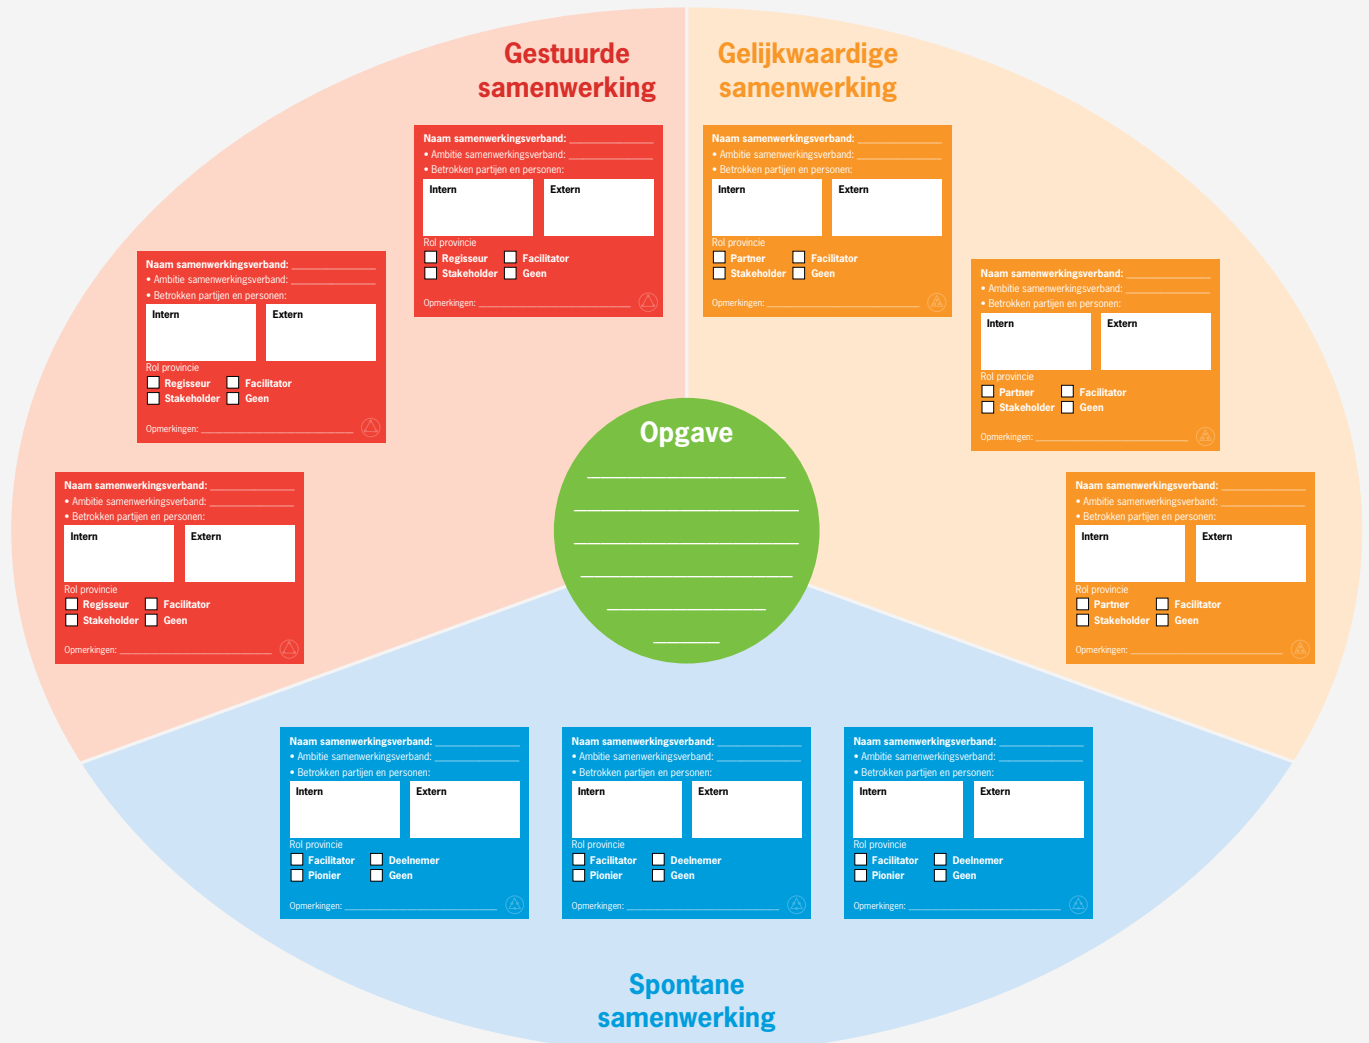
Gestuurde samenwerking

Gelijkwaardige samenwerking

Naam samenwerkingsverband: ______________
• Ambitie samenwerkingsverband: ______________
• Betrokken partijen en personen:

| Intern | Extern |
|---|---|

Rol provincie
☐ Regisseur ☐ Facilitator
☐ Stakeholder ☐ Geen

Opmerkingen: ______________

Naam samenwerkingsverband: ______________
• Ambitie samenwerkingsverband: ______________
• Betrokken partijen en personen:

| Intern | Extern |
|---|---|

Rol provincie
☐ Partner ☐ Facilitator
☐ Stakeholder ☐ Geen

Opmerkingen: ______________

Naam samenwerkingsverband: ______________
• Ambitie samenwerkingsverband: ______________
• Betrokken partijen en personen:

| Intern | Extern |
|---|---|

Rol provincie
☐ Regisseur ☐ Facilitator
☐ Stakeholder ☐ Geen

Opmerkingen: ______________

Naam samenwerkingsverband: ______________
• Ambitie samenwerkingsverband: ______________
• Betrokken partijen en personen:

| Intern | Extern |
|---|---|

Rol provincie
☐ Partner ☐ Facilitator
☐ Stakeholder ☐ Geen

Opmerkingen: ______________

Opgave

Naam samenwerkingsverband: ______________
• Ambitie samenwerkingsverband: ______________
• Betrokken partijen en personen:

| Intern | Extern |
|---|---|

Rol provincie
☐ Regisseur ☐ Facilitator
☐ Stakeholder ☐ Geen

Opmerkingen: ______________

Naam samenwerkingsverband: ______________
• Ambitie samenwerkingsverband: ______________
• Betrokken partijen en personen:

| Intern | Extern |
|---|---|

Rol provincie
☐ Partner ☐ Facilitator
☐ Stakeholder ☐ Geen

Opmerkingen: ______________

Naam samenwerkingsverband: ______________
• Ambitie samenwerkingsverband: ______________
• Betrokken partijen en personen:

| Intern | Extern |
|---|---|

Rol provincie
☐ Facilitator ☐ Deelnemer
☐ Pionier ☐ Geen

Opmerkingen: ______________

Naam samenwerkingsverband: ______________
• Ambitie samenwerkingsverband: ______________
• Betrokken partijen en personen:

| Intern | Extern |
|---|---|

Rol provincie
☐ Facilitator ☐ Deelnemer
☐ Pionier ☐ Geen

Opmerkingen: ______________

Naam samenwerkingsverband: ______________
• Ambitie samenwerkingsverband: ______________
• Betrokken partijen en personen:

| Intern | Extern |
|---|---|

Rol provincie
☐ Facilitator ☐ Deelnemer
☐ Pionier ☐ Geen

Opmerkingen: ______________

Spontane samenwerking